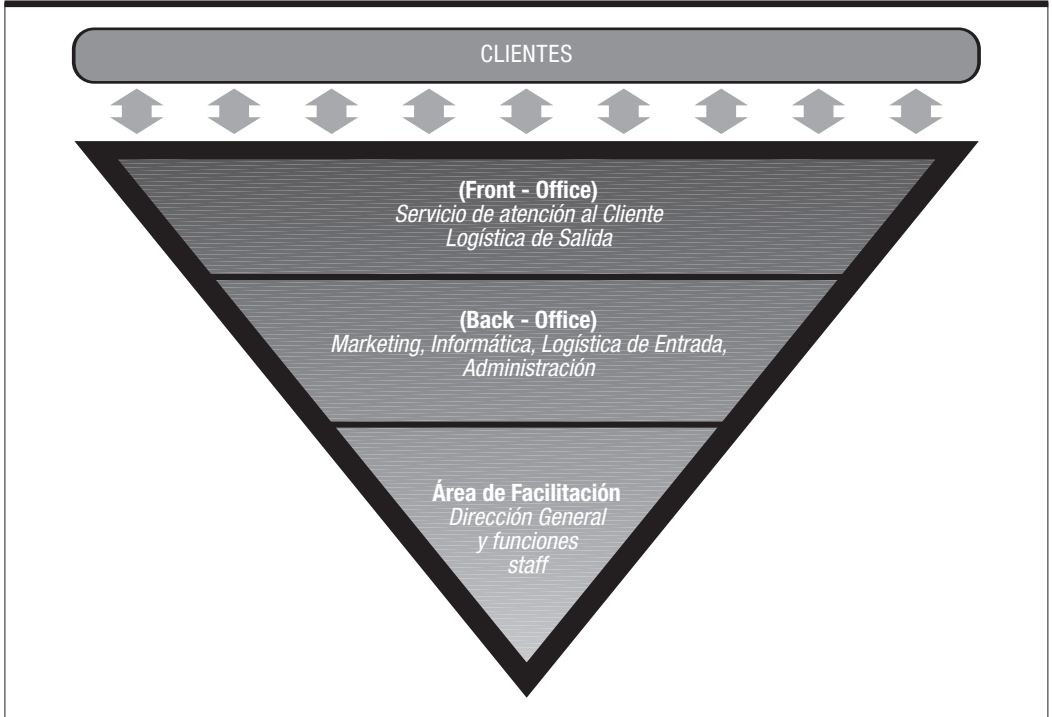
CLIENTES

(Front - Office)
Servicio de atención al Cliente
Logística de Salida

(Back - Office)
Marketing, Informática, Logística de Entrada, Administración

Área de Facilitación
Dirección General y funciones staff